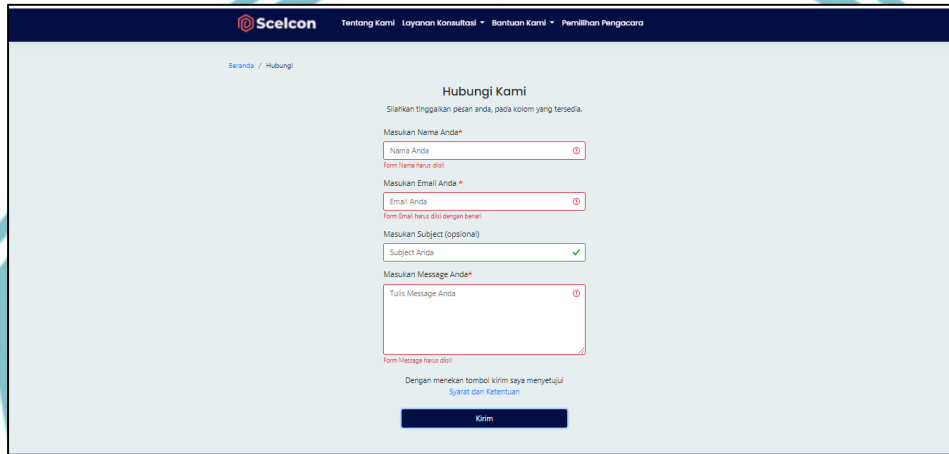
Scelcon Tentang Kami Layanan Konsultasi ▾ Bantuan Kami ▾ Pemilihan Pengacara

Beranda / Hubungi

Hubungi Kami

Silahkan tinggalkan pesan anda, pada kolom yang tersedia.

Masukan Nama Anda*

Nama Anda

Form Nama harus diisi!

Masukan Email Anda *

Email Anda

Form Email harus diisi dengan benar!

Masukan Subject (opsional)

Subject Anda

Masukan Message Anda*

Tulis Message Anda

Form Message harus diisi!

Dengan menekan tombol kirim saya menyetujui

Syarat dan Ketentuan

Kirim